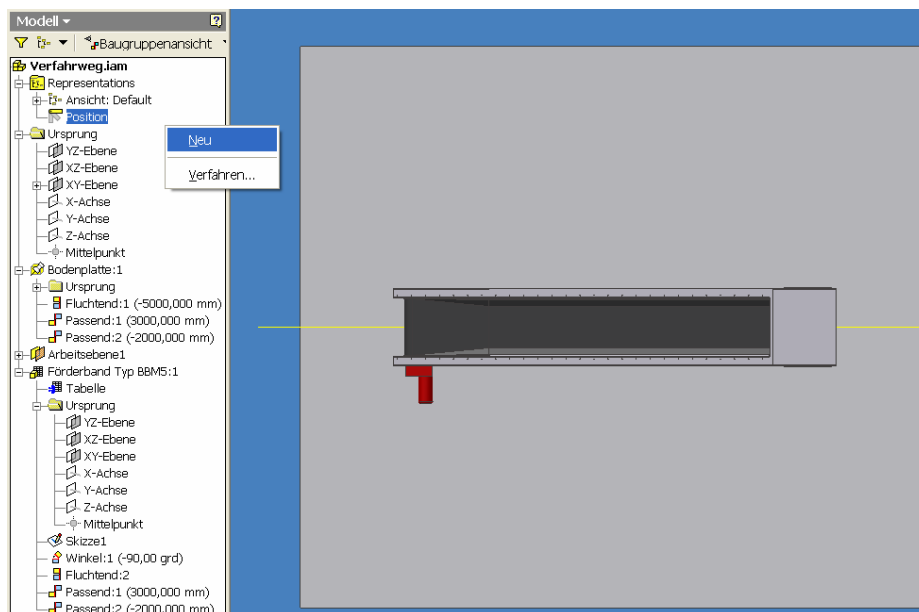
Modell ▾
Baugruppenansicht
Verfahrweg.iam
Representations
Ansicht: Default
Position
Ursprung
YZ-Ebene
XZ-Ebene
XY-Ebene
X-Achse
Y-Achse
Z-Achse
Mittelpunkt
Bodenplatte:1
Ursprung
Fluchtend:1 (-5000,000 mm)
Passend:1 (3000,000 mm)
Passend:2 (-2000,000 mm)
Arbeitsebene1
Förderband Typ BBM5:1
Tabelle
Ursprung
YZ-Ebene
XZ-Ebene
XY-Ebene
X-Achse
Y-Achse
Z-Achse
Mittelpunkt
Skizze1
Winkel:1 (-90,00 grd)
Fluchtend:2
Passend:1 (3000,000 mm)
Passend:2 (-2000,000 mm)

Neu
Verfahren...